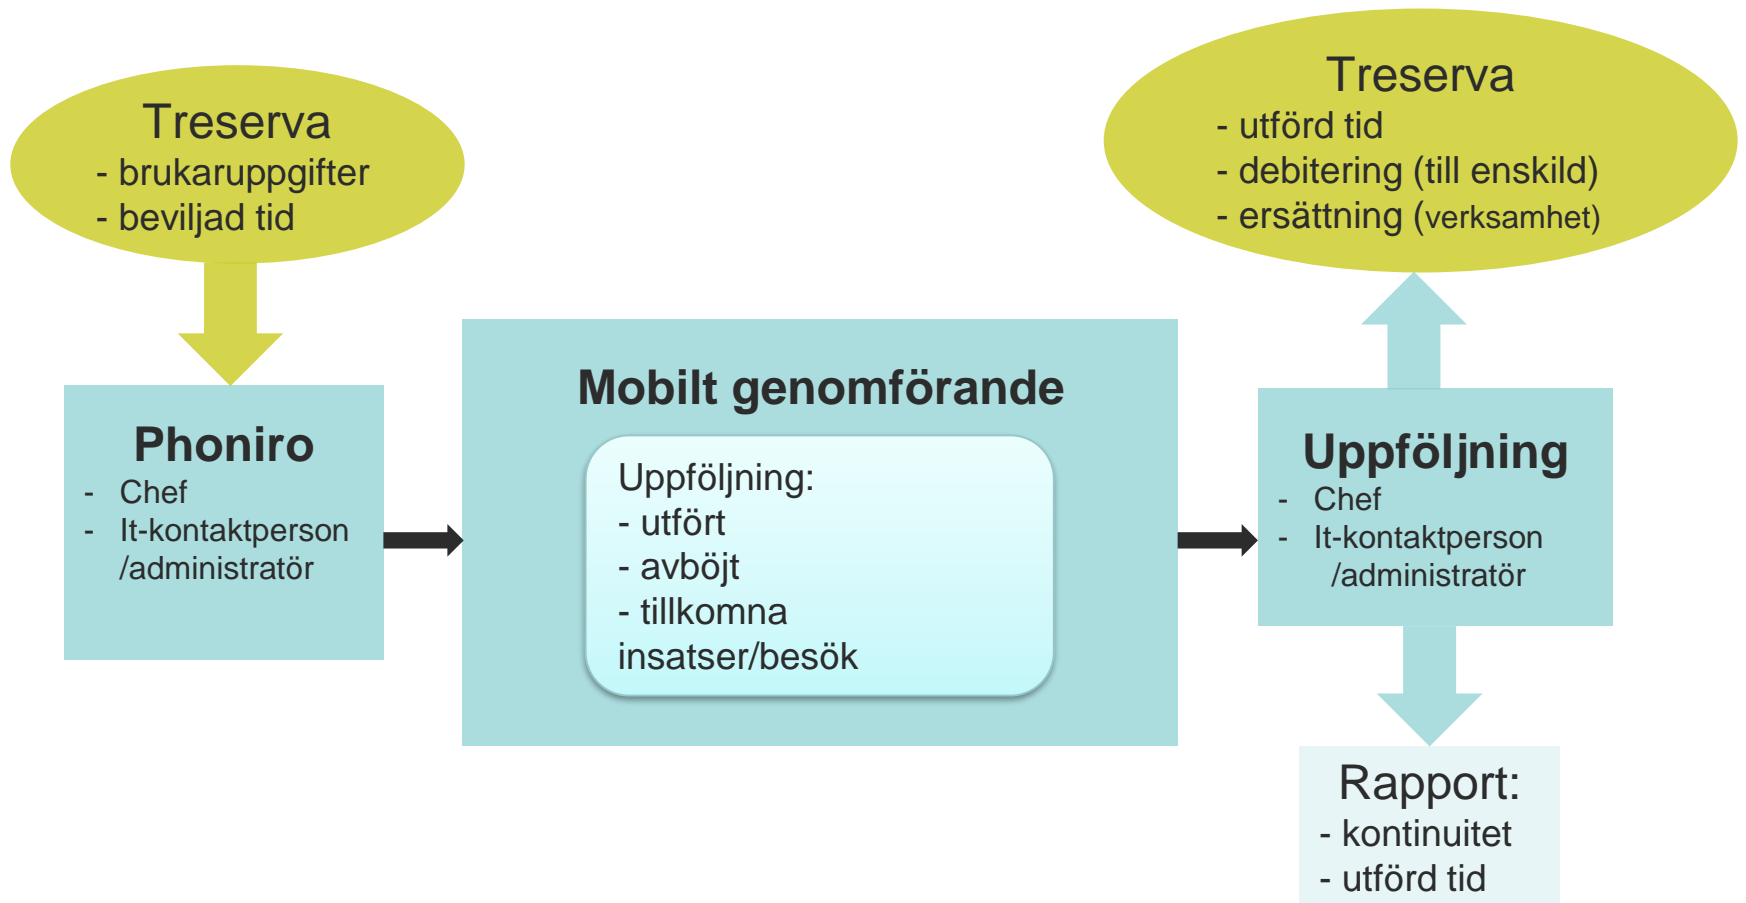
Treserva
- brukaruppgifter
- beviljad tid

Phoniro
- Chef
- It-kontaktperson /administratör

Mobilt genomförande

Uppföljning:
- utfört
- avböjt
- tillkomna insatser/besök

Treserva
- utförd tid
- debitering (till enskild)
- ersättning (verksamhet)

Uppföljning
- Chef
- It-kontaktperson /administratör

Rapport:
- kontinuitet
- utförd tid